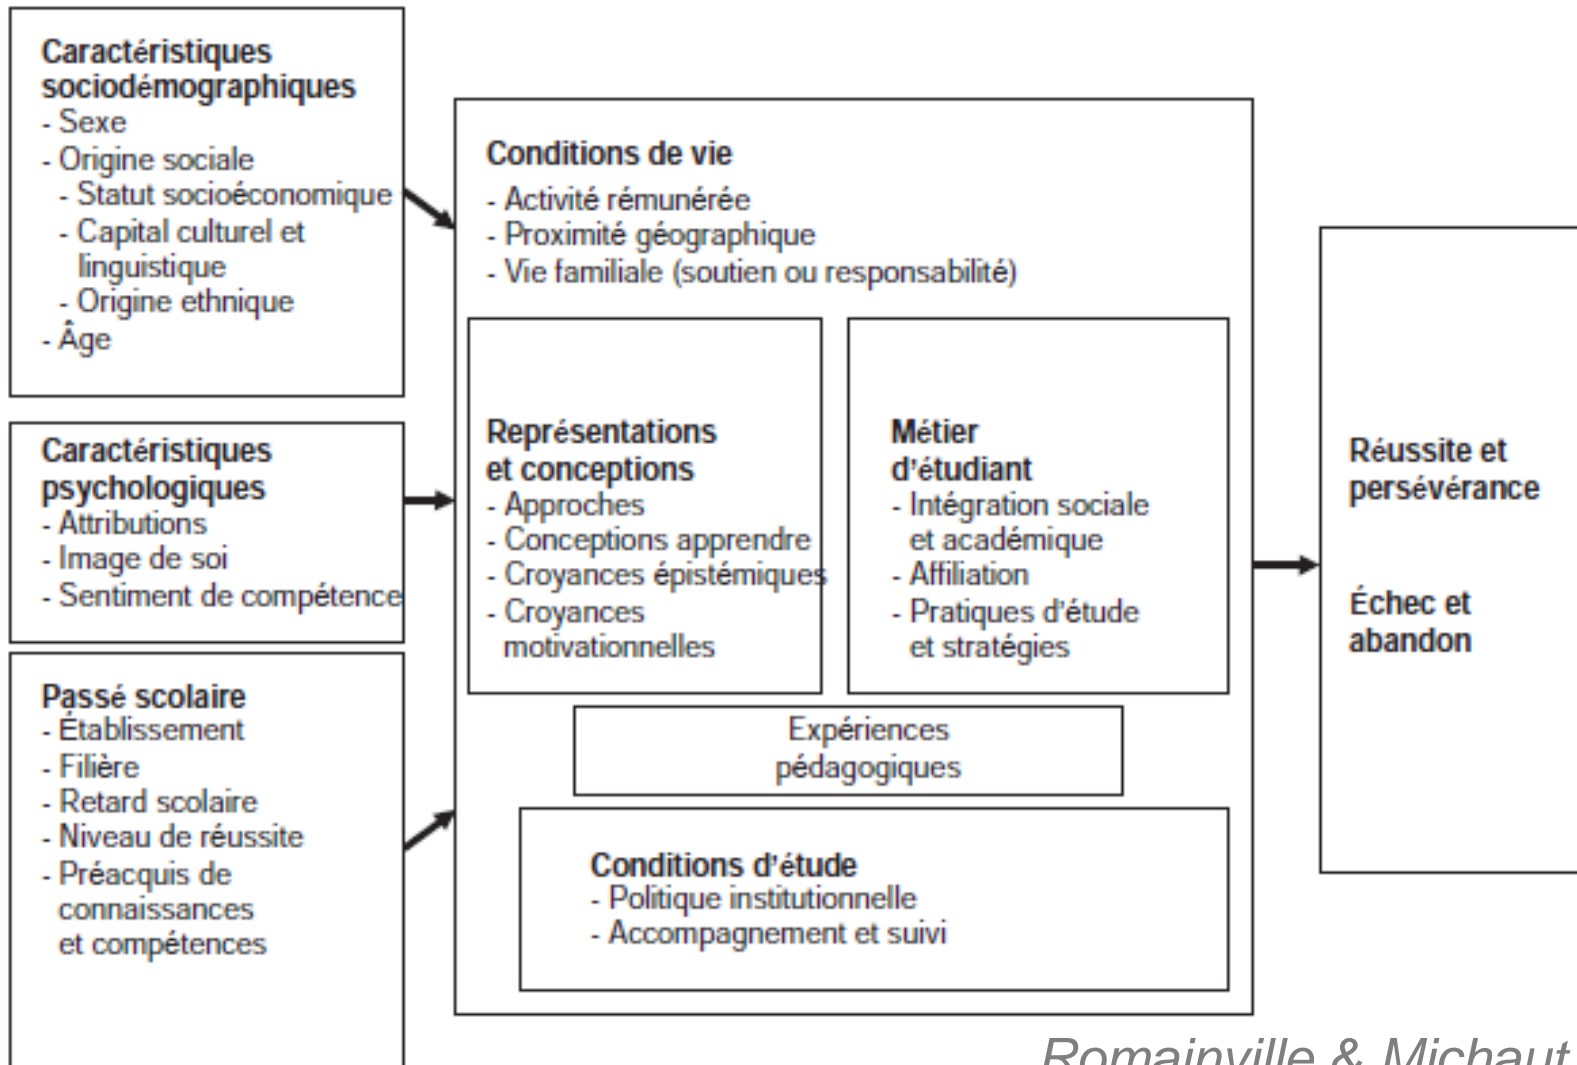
Caractéristiques sociodémographiques
- Sexe
- Origine sociale
- Statut socioéconomique
- Capital culturel et linguistique
- Origine ethnique
- Âge

Caractéristiques psychologiques
- Attributions
- Image de soi
- Sentiment de compétence

Passé scolaire
- Établissement
- Filière
- Retard scolaire
- Niveau de réussite
- Préacquis de connaissances et compétences

Conditions de vie
- Activité rémunérée
- Proximité géographique
- Vie familiale (soutien ou responsabilité)

Représentations et conceptions
- Approches
- Conceptions apprendre
- Croyances épistémiques
- Croyances motivationnelles

Métier d'étudiant
- Intégration sociale et académique
- Affiliation
- Pratiques d'étude et stratégies

Expériences pédagogiques

Conditions d'étude
- Politique institutionnelle
- Accompagnement et suivi

Réussite et persévérance

Échec et abandon

Romainville & Michaut